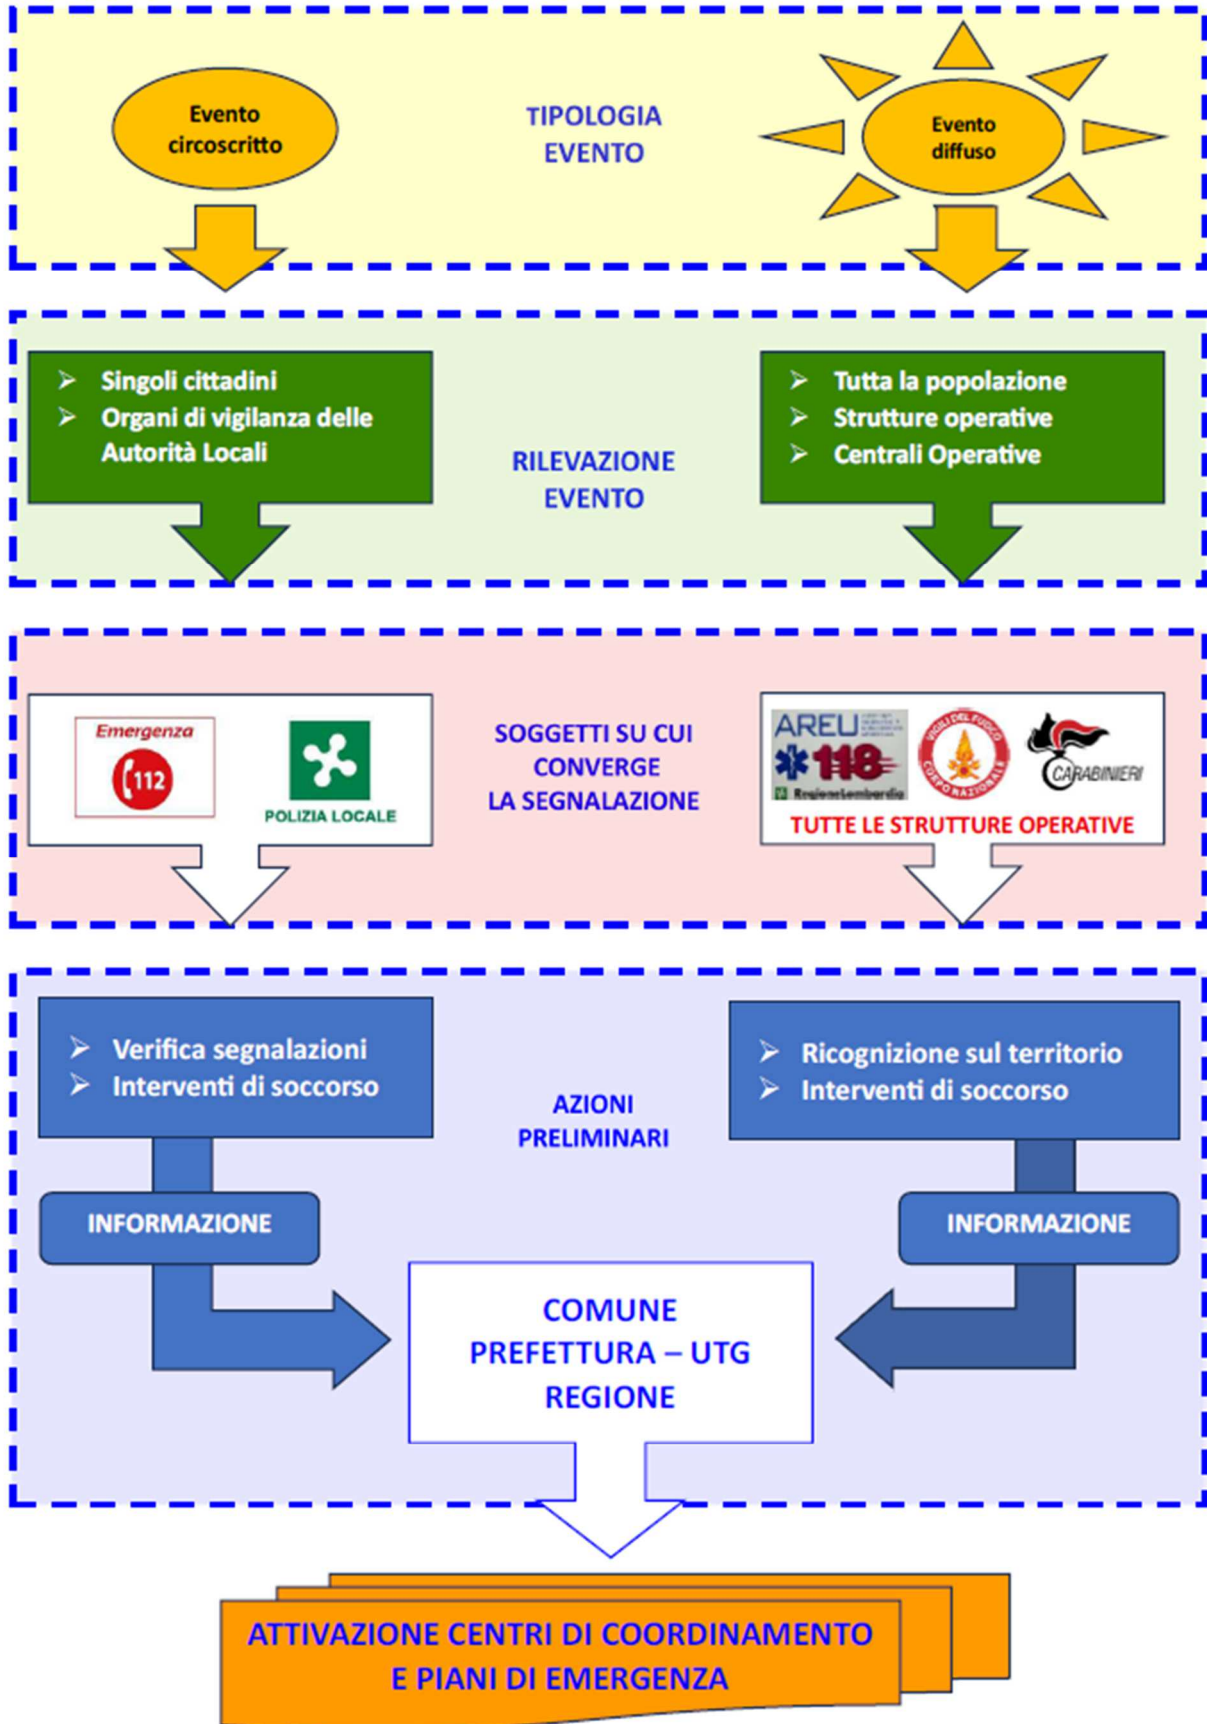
Evento circoscritto

TIPOLOGIA EVENTO

Evento diffuso

➢ Singoli cittadini
➢ Organi di vigilanza delle Autorità Locali

RILEVAZIONE EVENTO

➢ Tutta la popolazione
➢ Strutture operative
➢ Centrali Operative

Emergenza
112

POLIZIA LOCALE

SOGGETTI SU CUI CONVERGE LA SEGNALAZIONE

AREU 118 RegioneLombardia

VIGILI DEL FUOCO CORPO NAZIONALE

CARABINIERI

TUTTE LE STRUTTURE OPERATIVE

➢ Verifica segnalazioni
➢ Interventi di soccorso

AZIONI PRELIMINARI

➢ Ricognizione sul territorio
➢ Interventi di soccorso

INFORMAZIONE

INFORMAZIONE

COMUNE
PREFETTURA – UTG
REGIONE

ATTIVAZIONE CENTRI DI COORDINAMENTO E PIANI DI EMERGENZA